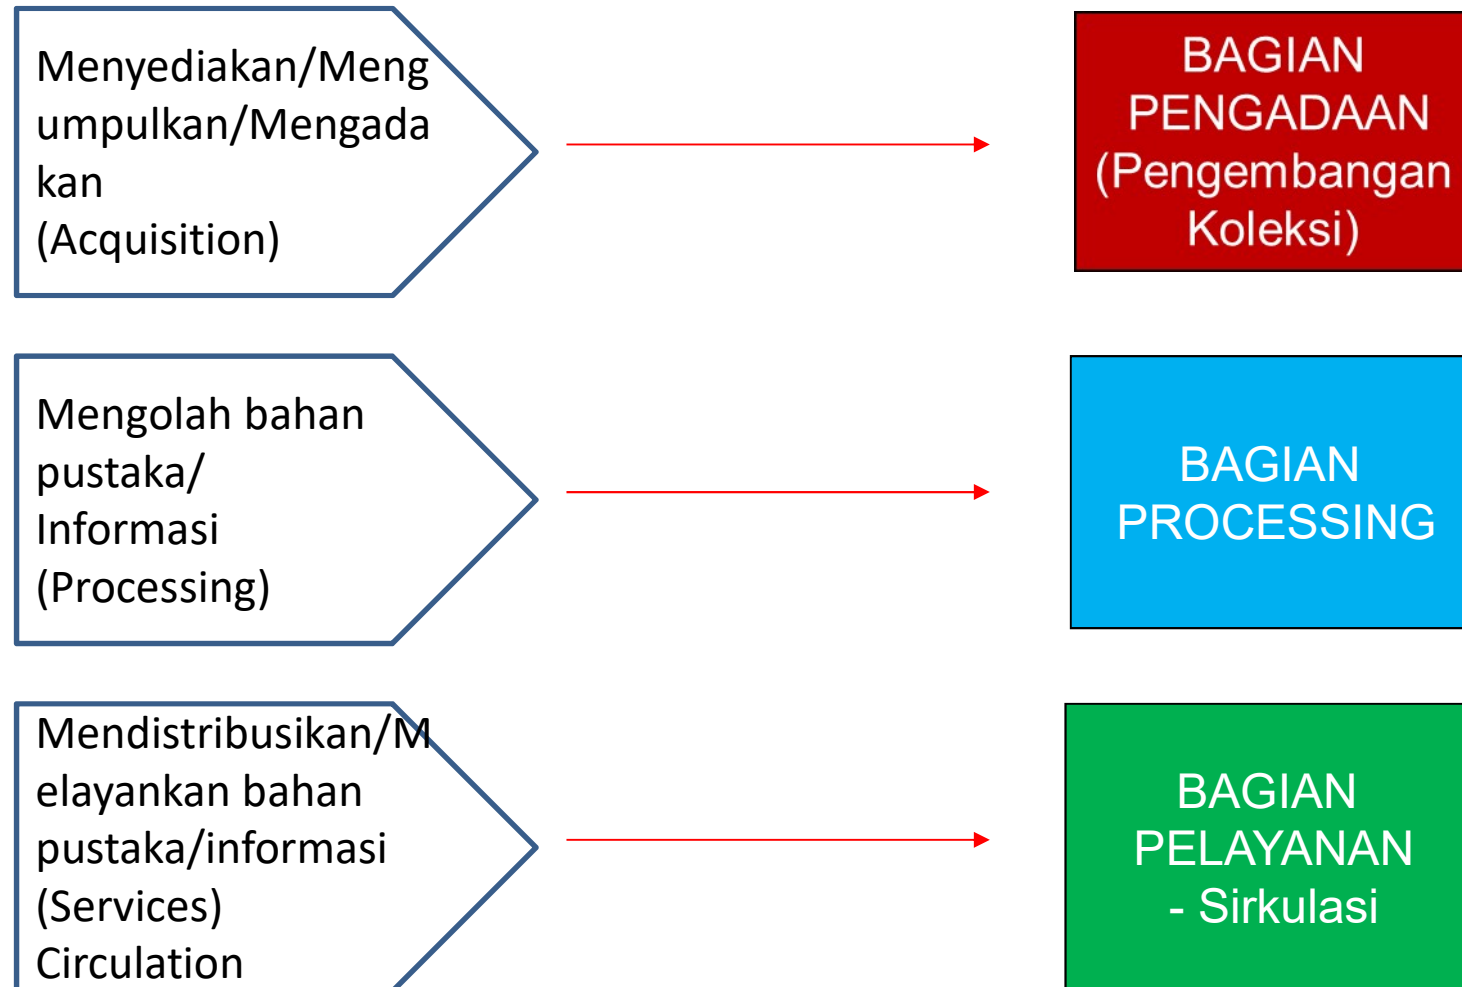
Menyediakan/Mengumpulkan/Mengadakan (Acquisition)

BAGIAN PENGADAAN (Pengembangan Koleksi)

Mengolah bahan pustaka/ Informasi (Processing)

BAGIAN PROCESSING

Mendistribusikan/Melayankan bahan pustaka/informasi (Services) Circulation

BAGIAN PELAYANAN - Sirkulasi